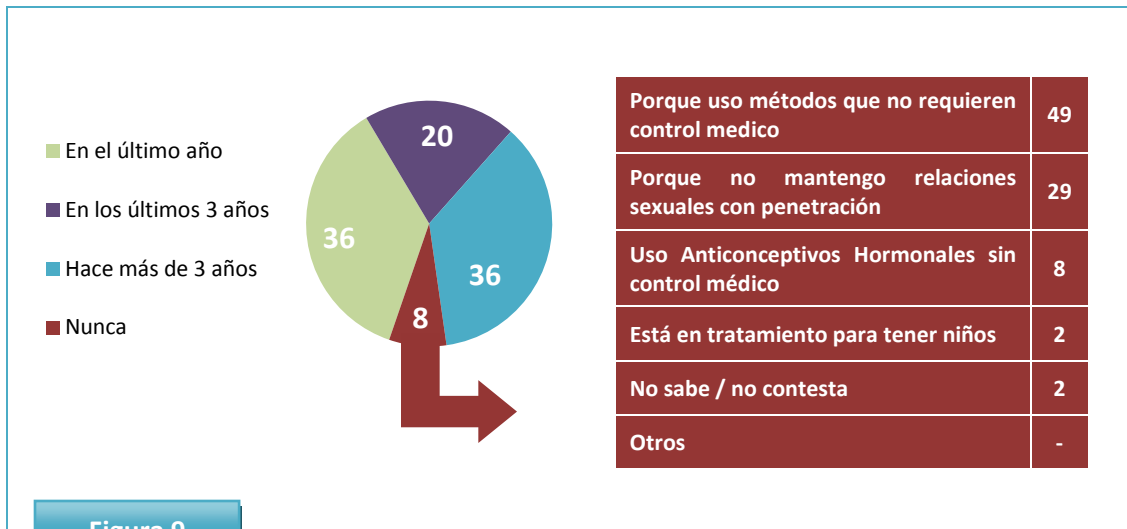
En el último año

En los últimos 3 años

Hace más de 3 años

Nunca

20

36

36

8

| Porque uso métodos que no requieren control medico | 49 |
|---|---|
| Porque no mantengo relaciones sexuales con penetración | 29 |
| Uso Anticonceptivos Hormonales sin control médico | 8 |
| Está en tratamiento para tener niños | 2 |
| No sabe / no contesta | 2 |
| Otros | - |

Figura 9